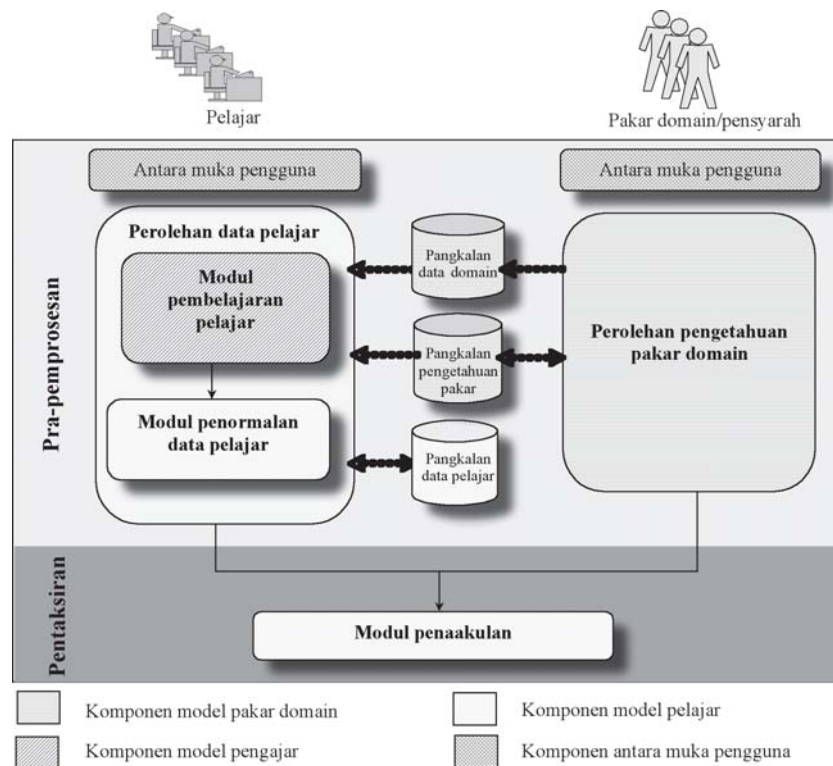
Pelajar

Pakar domain/pensyarah

Antara muka pengguna

Antara muka pengguna

Pra-pemprosesan

Perolehan data pelajar

Modul pembelajaran pelajar

Modul penormalan data pelajar

Pangkalan data domain

Pangkalan pengetahuan pakar

Pangkalan data pelajar

Perolehan pengetahuan pakar domain

Pentaksiran

Modul penaakulan

Komponen model pakar domain

Komponen model pelajar

Komponen model pengajar

Komponen antara muka pengguna